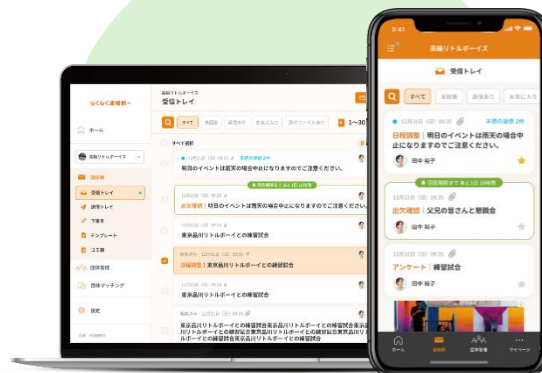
らくらく連絡網+

ホーム

受信トレイ

送信トレイ

下書き

テンプレート

ゴミ箱

団体検索

団体マッチング

設定

受信トレイ

すべて　未回答　返信あり　添付ファイルあり

1〜30

すべて選択

明日のイベントは雨天の場合中止になりますのでご注意ください。

出欠確認　明日のイベントは雨天の場合中止になりますのでご注意ください。

東京品川リトルボーイとの練習試合

日程調整　東京品川リトルボーイとの練習試合

東京品川リトルボーイとの練習試合

東京品川リトルボーイとの練習試合東京品川リトルボーイとの練習試合東京品川リトルボーイとの練習試合東京品川リトルボーイとの練習試合東京品川リトルボーイとの練習試合東京品川リトルボーイとの練習試合

9:41

高輪リトルボーイズ

受信トレイ

すべて　未回答　返信あり　お気に入り

12月31日（日）09:30　未開の返信 2件

日程調整　明日のイベントは雨天の場合中止になりますのでご注意ください。

田中 裕子

回答期限まであと1日 10時間

12月31日（日）09:30

出欠確認　父兄の皆さんと懇親会

田中 裕子

12月31日（日）09:30

アンケート　練習試合

田中 裕子

ホーム　受信箱　団体検索　マイページ